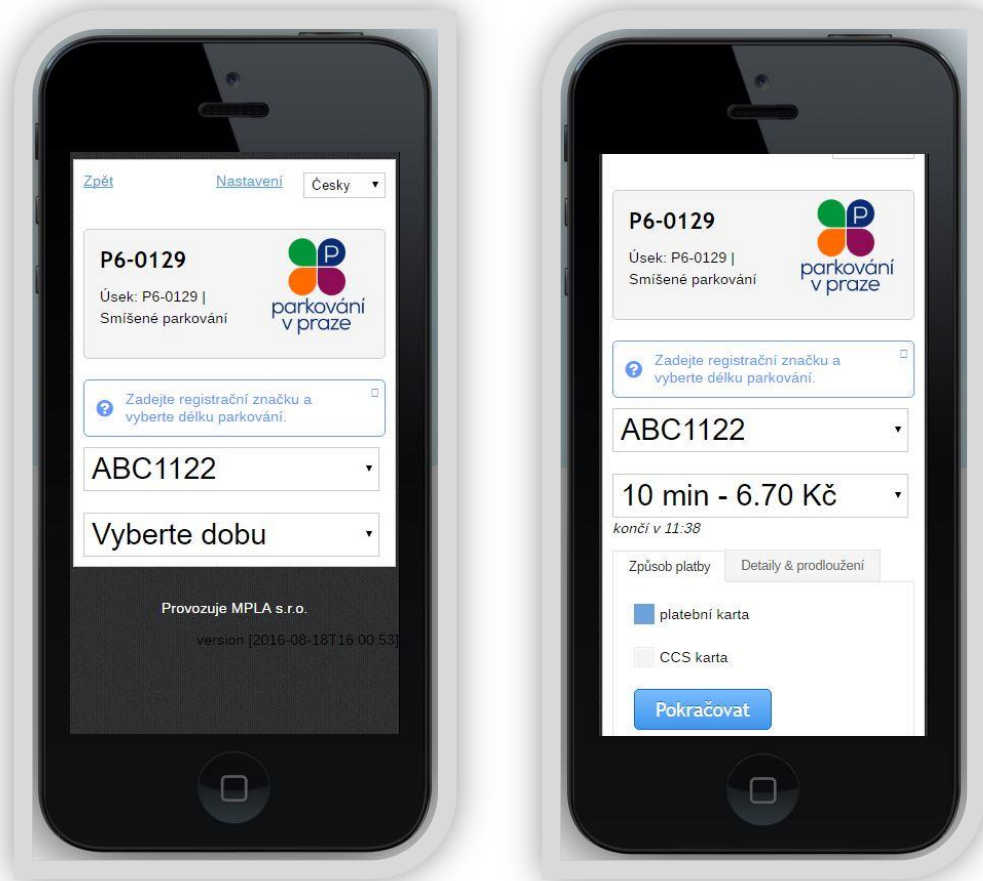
Zpět Nastavení Česky

P6-0129
Úsek: P6-0129 | Smíšené parkování

P
parkování v praze

Zadejte registrační značku a vyberte délku parkování.

ABC1122

Vyberte dobu

Provozuje MPLA s.r.o.

version [2016-08-18T16:00:53]

P6-0129
Úsek: P6-0129 | Smíšené parkování

P
parkování v praze

Zadejte registrační značku a vyberte délku parkování.

ABC1122

10 min - 6.70 Kč
končí v 11:38

Způsob platby | Detaily & prodloužení

platební karta

CCS karta

Pokračovat